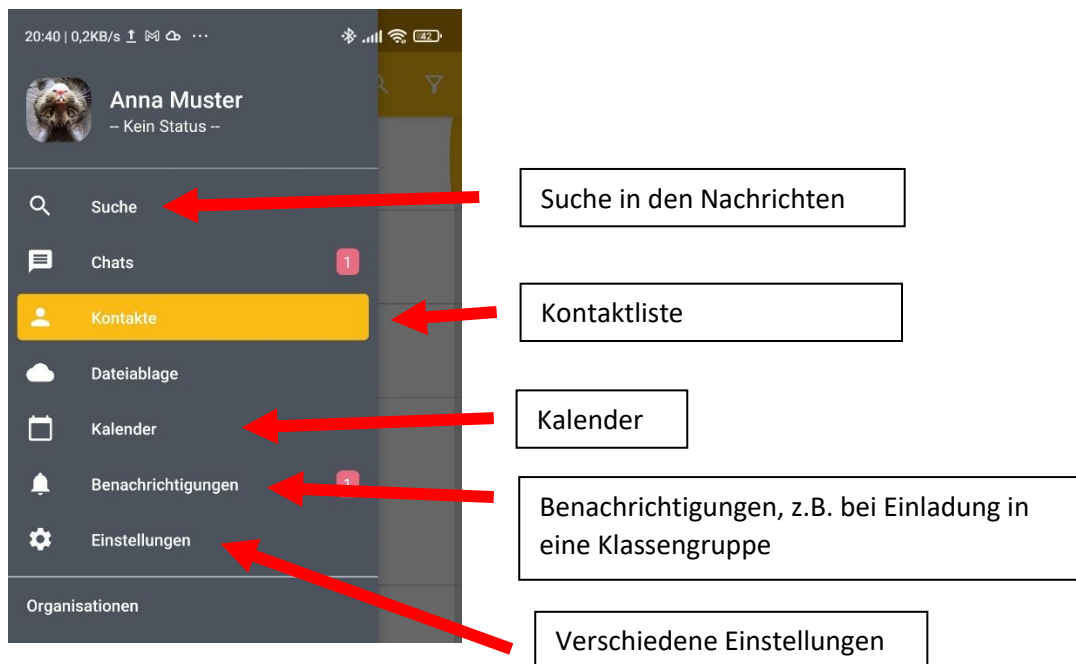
20:40 | 0,2KB/s

42

Anna Muster
-- Kein Status --

Suche
Chats 1
Kontakte
Dateiablage
Kalender
Benachrichtigungen 1
Einstellungen

Organisationen

Suche in den Nachrichten

Kontaktliste

Kalender

Benachrichtigungen, z.B. bei Einladung in eine Klassengruppe

Verschiedene Einstellungen